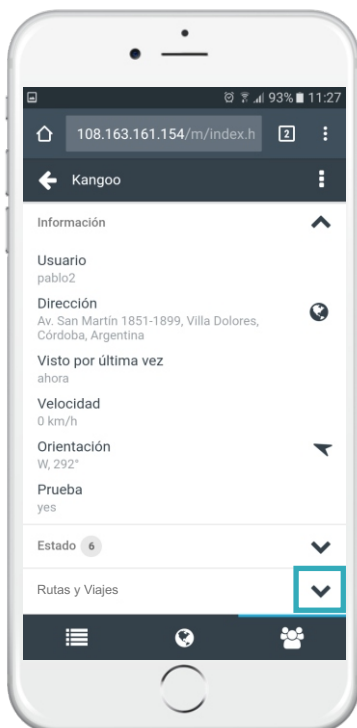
93% 11:27

108.163.161.154/m/index.h 2

Kangoo

Información

Usuario
pablo2

Dirección
Av. San Martín 1851-1899, Villa Dolores, Córdoba, Argentina

Visto por última vez
ahora

Velocidad
0 km/h

Orientación
W, 292°

Prueba
yes

Estado 6

Rutas y Viajes